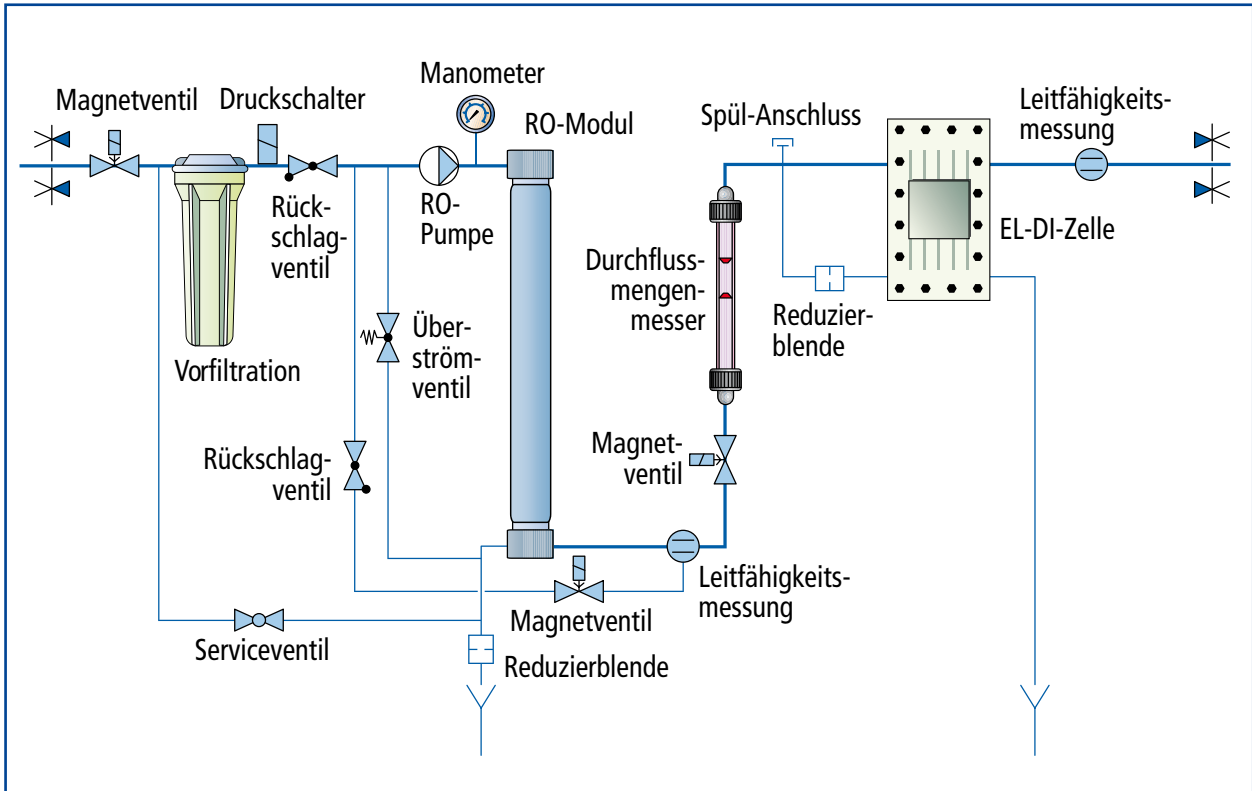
Magnetventil
Druckschalter
Manometer
RO-Modul
Spül-Anschluss
Leitfähigkeitsmessung
Rückschlagventil
RO-Pumpe
EL-DI-Zelle
Durchflussmengenmesser
Reduzierblende
Überströmventil
Vorfiltration
Magnetventil
Rückschlagventil
Leitfähigkeitsmessung
Magnetventil
Serviceventil
Reduzierblende